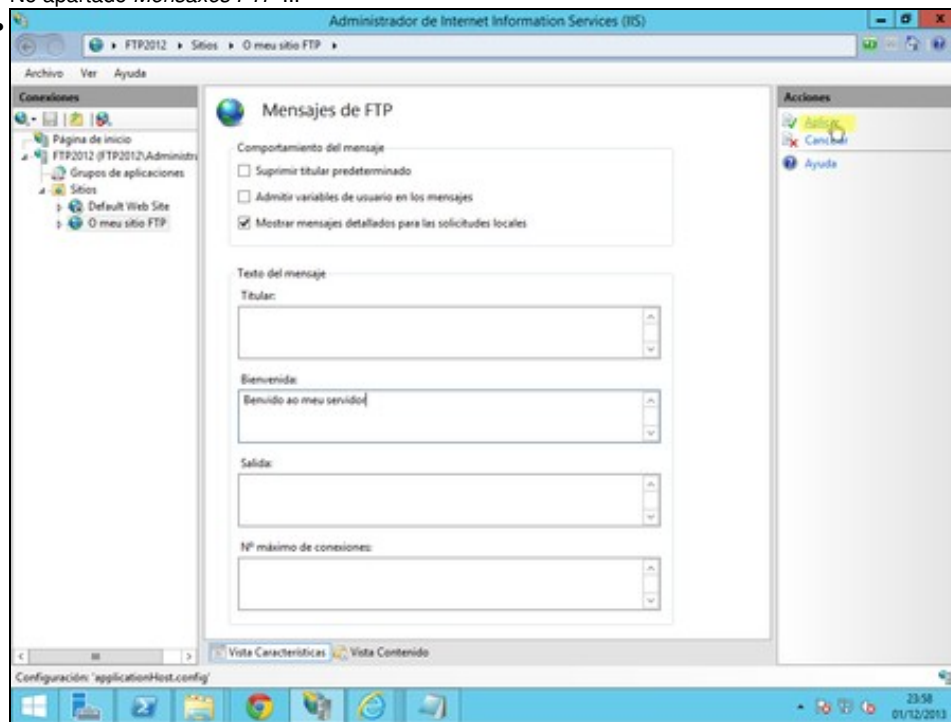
No apartado Mensaxes FTP ...

Administrador de Internet Information Services (IIS)

FTP2012 ▸ Sitios ▸ O meu sitio FTP ▸

Archivo Ver Ayuda

Conexiones

Página de inicio
FTP2012 (FTP2012\Administr
Grupos de aplicaciones
Sitios
Default Web Site
O meu sitio FTP

Mensajes de FTP

Comportamiento del mensaje

Suprimir titular predeterminado

Admitir variables de usuario en los mensajes

Mostrar mensajes detallados para las solicitudes locales

Texto del mensaje

Titular:

Bienvenida:

Benvido ao meu servidor

Salida:

Nº máximo de conexiones:

Vista Características Vista Contenido

Acciones

Aplicar
Cancelar
Ayuda

Configuración: 'applicationHost.config'

23:58
01/12/2013